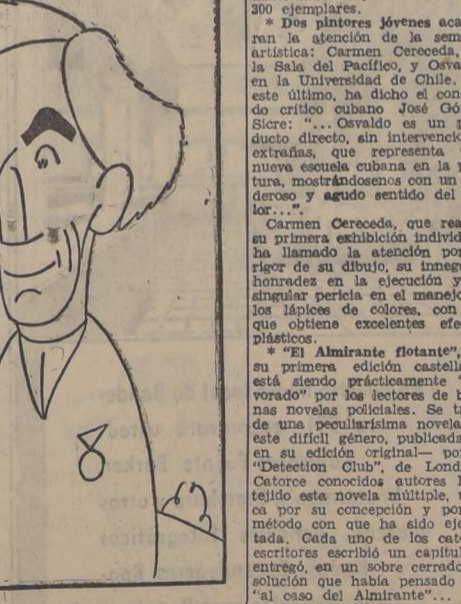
300 ejemplares.

* Dos pintores jóvenes aca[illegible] ran la atención de la sem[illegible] artística: Carmen Cereceda, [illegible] la Sala del Pacífico, y Osva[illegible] en la Universidad de Chile. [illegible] este último, ha dicho el con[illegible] do crítico cubano José Gó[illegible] Sicre: "... Osvaldo es un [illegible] ducto directo, sin intervencio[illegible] extrañas, que representa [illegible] nueva escuela cubana en la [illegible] tura, mostrándosenos con un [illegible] deroso y agudo sentido del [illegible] lor...".

Carmen Cereceda, que rea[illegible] su primera exhibición individ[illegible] ha llamado la atención por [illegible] rigor de su dibujo, su innegi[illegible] honradez en la ejecución y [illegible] singular pericia en el manejo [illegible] los lápices de colores, con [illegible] que obtiene excelentes efe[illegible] plásticos.

* "El Almirante flotante", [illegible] su primera edición castella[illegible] está siendo prácticamente "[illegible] vorado" por los lectores de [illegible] nas novelas policiales. Se t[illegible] de una peculiarísima novela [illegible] este difícil género, publicada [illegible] en su edición original— po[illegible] "Detection Club", de Lond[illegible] Catorce conocidos autores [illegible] tejido esta novela múltiple, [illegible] ca por su concepción y por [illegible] método con que ha sido eje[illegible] tada. Cada uno de los cat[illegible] escritores escribió un capítul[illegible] entregó, en un sobre cerrad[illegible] solución que había pensado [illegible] "al caso del Almirante"...